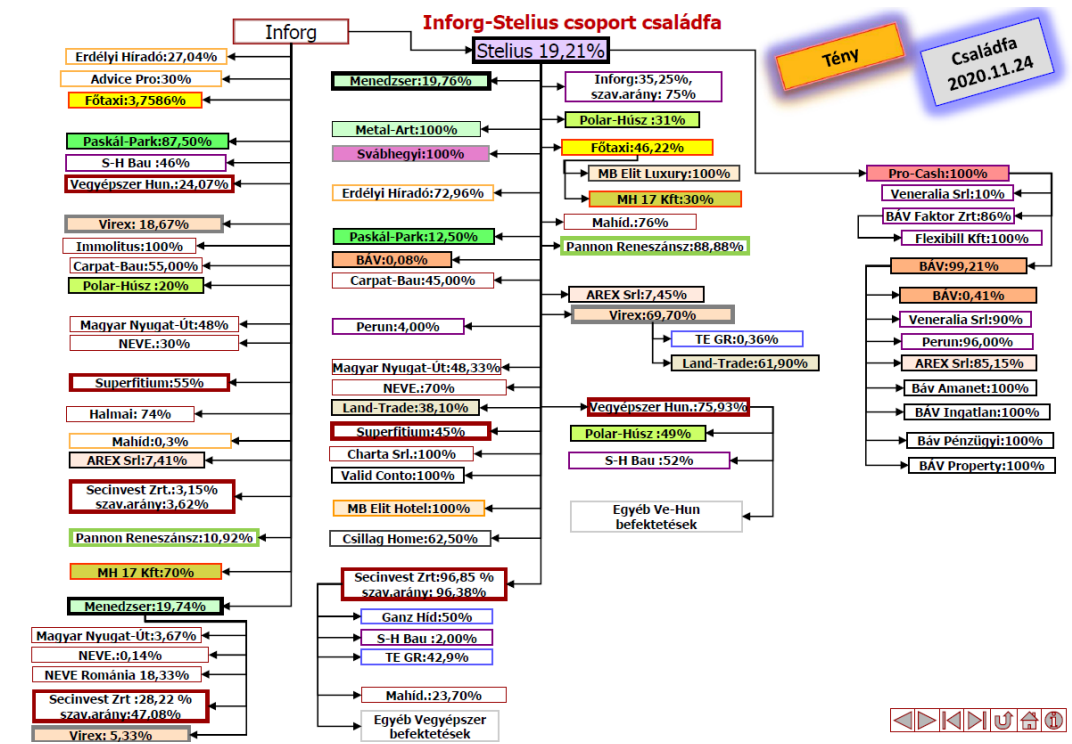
Inforg

Inforg-Stelius csoport családfa

Stelius 19,21%

Tény

Családfa
2020.11.24

Erdélyi Híradó:27,04%
Advice Pro:30%
Főtaxi:3,7586%
Paskál-Park:87,50%
S-H Bau :46%
Vegyépszer Hun.:24,07%
Virex: 18,67%
Immolitus:100%
Carpat-Bau:55,00%
Polar-Húsz :20%
Magyar Nyugat-Út:48%
NEVE.:30%
Superfitium:55%
Halmai: 74%
Mahíd:0,3%
AREX Srl:7,41%
Secinvest Zrt.:3,15%
szav.arány:3,62%
Pannon Reneszánsz:10,92%
MH 17 Kft:70%
Menedzser:19,74%
Magyar Nyugat-Út:3,67%
NEVE.:0,14%
NEVE Románia 18,33%
Secinvest Zrt :28,22 %
szav.arány:47,08%
Virex: 5,33%

Menedzser:19,76%
Metal-Art:100%
Svábhegyi:100%
Erdélyi Híradó:72,96%
Paskál-Park:12,50%
BÁV:0,08%
Carpat-Bau:45,00%
Perun:4,00%
Magyar Nyugat-Út:48,33%
NEVE.:70%
Land-Trade:38,10%
Superfitium:45%
Charta Srl.:100%
Valid Conto:100%
MB Elit Hotel:100%
Csillag Home:62,50%
Secinvest Zrt:96,85 %
szav.arány: 96,38%
Ganz Híd:50%
S-H Bau :2,00%
TE GR:42,9%
Mahíd.:23,70%
Egyéb Vegyépszer befektetések

Inforg:35,25%,
szav.arány: 75%
Polar-Húsz :31%
Főtaxi:46,22%
MB Elit Luxury:100%
MH 17 Kft:30%
Mahíd.:76%
Pannon Reneszánsz:88,88%
AREX Srl:7,45%
Virex:69,70%
TE GR:0,36%
Land-Trade:61,90%
Vegyépszer Hun.:75,93%
Polar-Húsz :49%
S-H Bau :52%
Egyéb Ve-Hun befektetések

Pro-Cash:100%
Veneralia Srl:10%
BÁV Faktor Zrt:86%
Flexibill Kft:100%
BÁV:99,21%
BÁV:0,41%
Veneralia Srl:90%
Perun:96,00%
AREX Srl:85,15%
Báv Amanet:100%
BÁV Ingatlan:100%
Báv Pénzügyi:100%
BÁV Property:100%